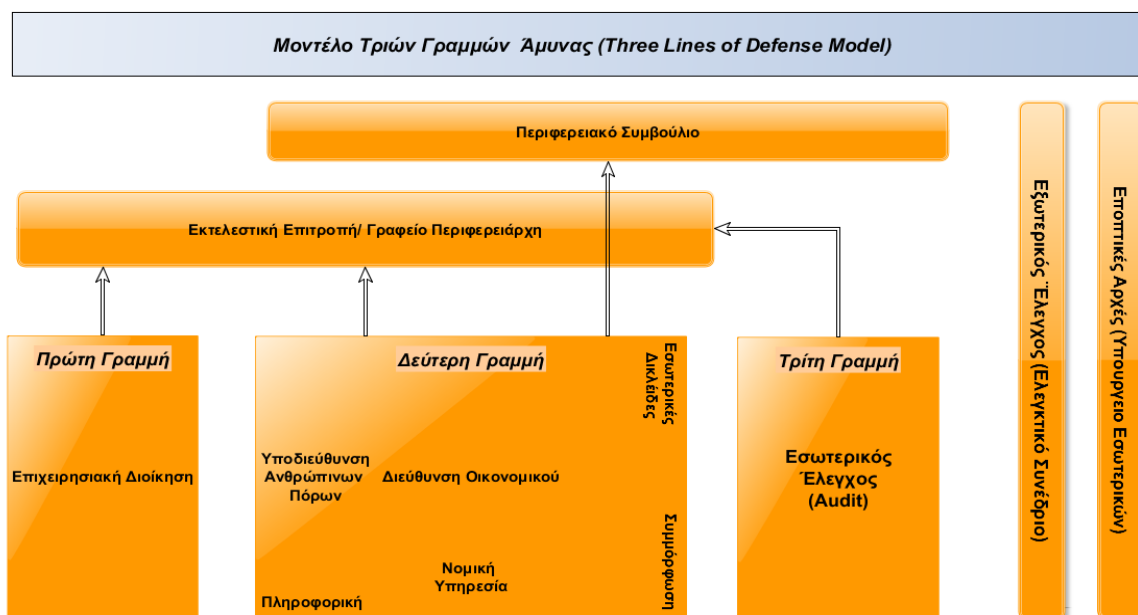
Μοντέλο Τριών Γραμμών Άμυνας (Three Lines of Defense Model)

Περιφερειακό Συμβούλιο

Εκτελεστική Επιτροπή/ Γραφείο Περιφερειάρχη

Πρώτη Γραμμή

Επιχειρησιακή Διοίκηση

Δεύτερη Γραμμή

Εσωτερικές Δικλείδες

Υποδιεύθυνση Ανθρώπινων Πόρων

Διεύθυνση Οικονομικού

Συμμόρφωση

Νομική Υπηρεσία

Πληροφορική

Τρίτη Γραμμή

Εσωτερικός Έλεγχος (Audit)

Εξωτερικός Έλεγχος (Ελεγκτικό Συνέδριο)

Εποπτικές Αρχές (Υπουργείο Εσωτερικών)